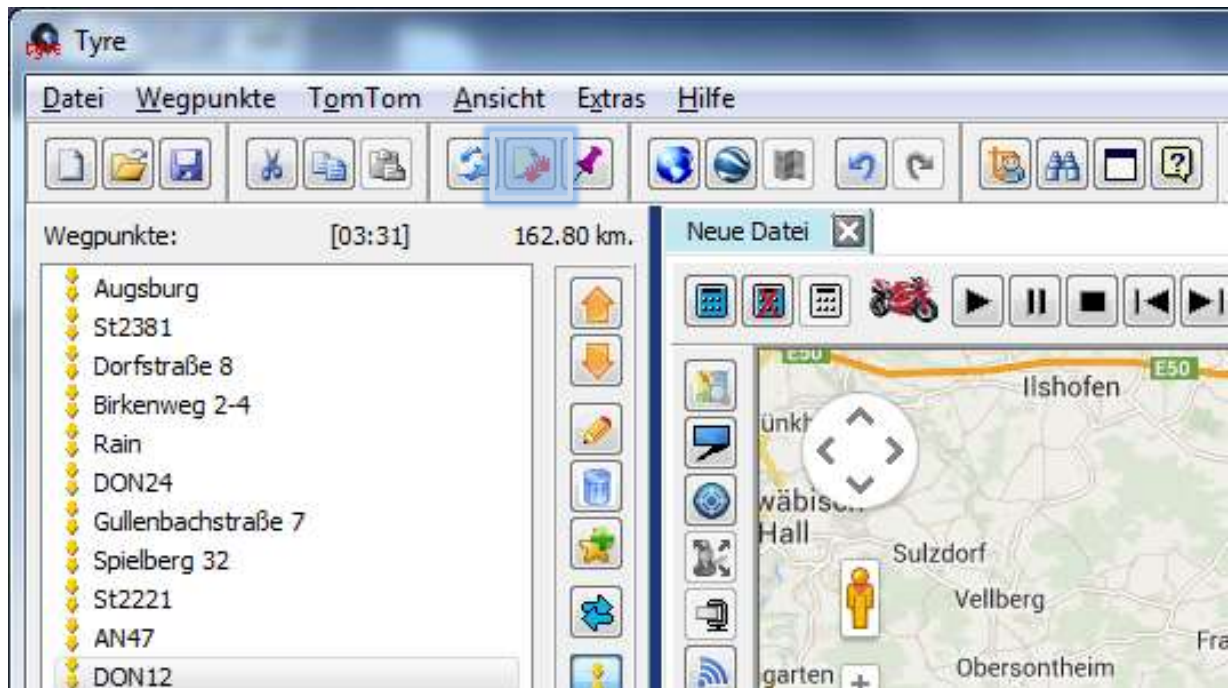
Tyre

Datei Wegpunkte TomTom Ansicht Extras Hilfe

Wegpunkte: [03:31] 162.80 km.

Augsburg
St2381
Dorfstraße 8
Birkenweg 2-4
Rain
DON24
Gullenbachstraße 7
Spielberg 32
St2221
AN47
DON12

Neue Datei

E50
E50
Ilshofen
ünk
wäbisc
Hall
Sulzdorf
Vellberg
Fra
Obersontheim
garten +